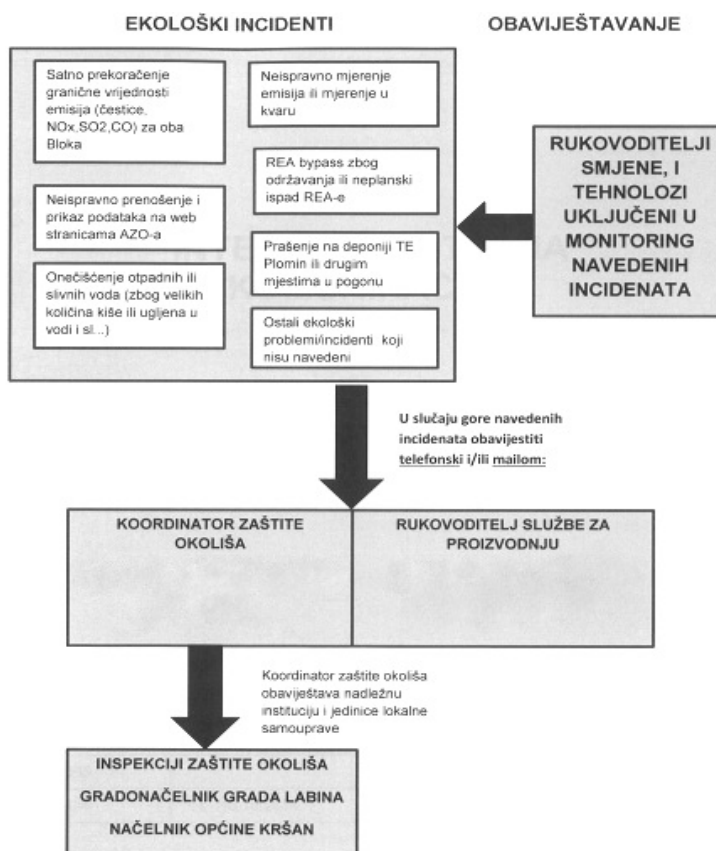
EKOLOŠKI INCIDENTI

OBAVIJEŠTAVANJE

Satno prekoračenje granične vrijednosti emisija (čestice, NOx,SO2,CO) za oba Bloka

Neispravno mjerenje emisija ili mjerenje u kvaru

REA bypass zbog održavanja ili neplanski ispad REA-e

Neispravno prenošenje i prikaz podataka na web stranicama AZO-a

Prašenje na deponiji TE Plomin ili drugim mjestima u pogonu

Onečišćenje otpadnih ili slivnih voda (zbog velikih količina kiše ili ugljena u vodi i sl...)

Ostali ekološki problemi/incidenti koji nisu navedeni

RUKOVODITELJI SMJENE, I TEHNOLOZI UKLJUČENI U MONITORING NAVEDENIH INCIDENATA

U slučaju gore navedenih incidenata obavijestiti telefonski i/ili mailom:

KOORDINATOR ZAŠTITE OKOLIŠA

RUKOVODITELJ SLUŽBE ZA PROIZVODNJU

Koordinator zaštite okoliša obavješćava nadležnu instituciju i jedinice lokalne samouprave

INSPEKCIJI ZAŠTITE OKOLIŠA

GRADONAČELNIK GRADA LABINA

NAČELNIK OPĆINE KRŠAN